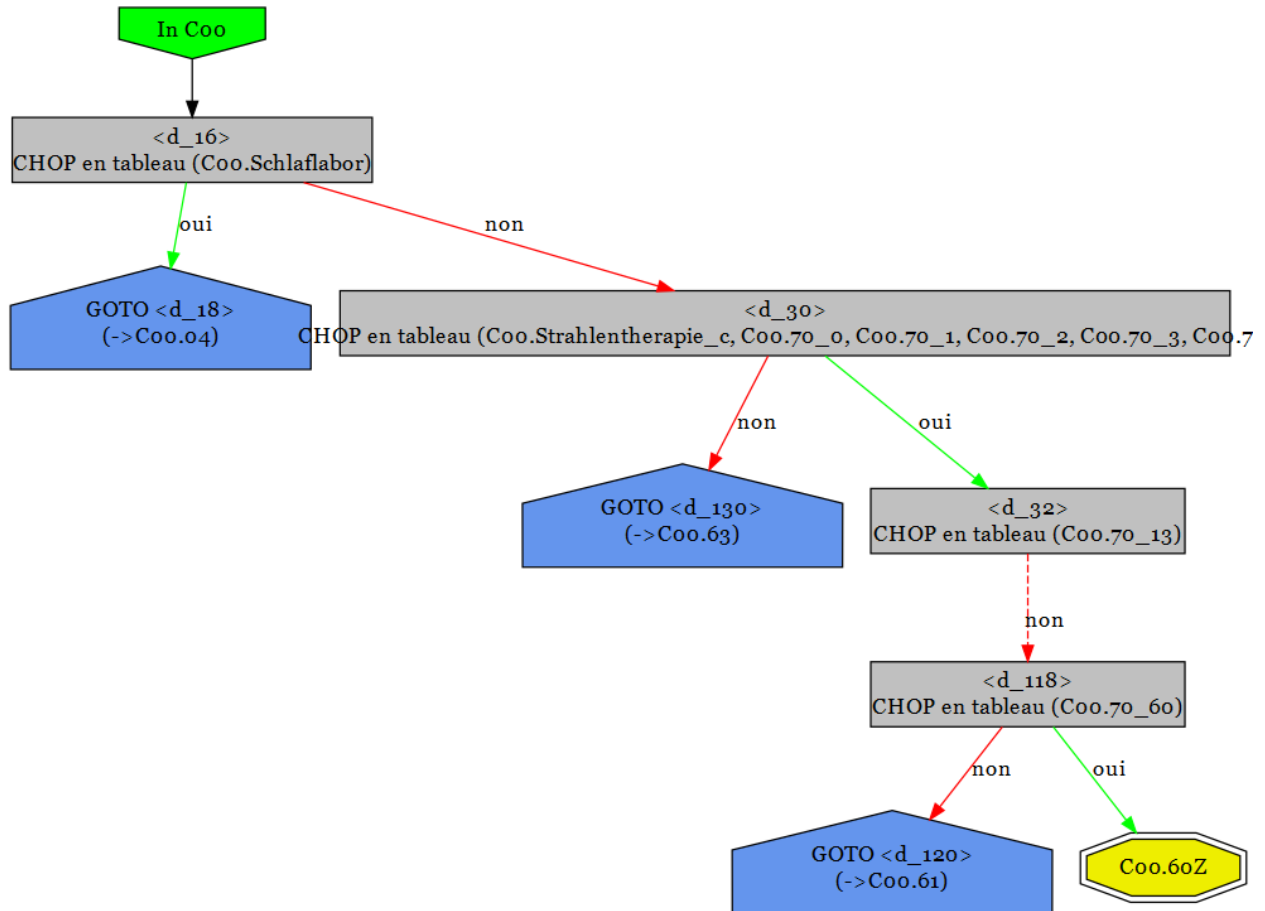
In C00

<d_16>
CHOP en tableau (C00.Schlaflabor)

oui

non

GOTO <d_18>
(->C00.04)

<d_30>
CHOP en tableau (C00.Strahlentherapie_c, C00.70_0, C00.70_1, C00.70_2, C00.70_3, C00.7

non

oui

GOTO <d_130>
(->C00.63)

<d_32>
CHOP en tableau (C00.70_13)

non

<d_118>
CHOP en tableau (C00.70_60)

non

oui

GOTO <d_120>
(->C00.61)

C00.60Z